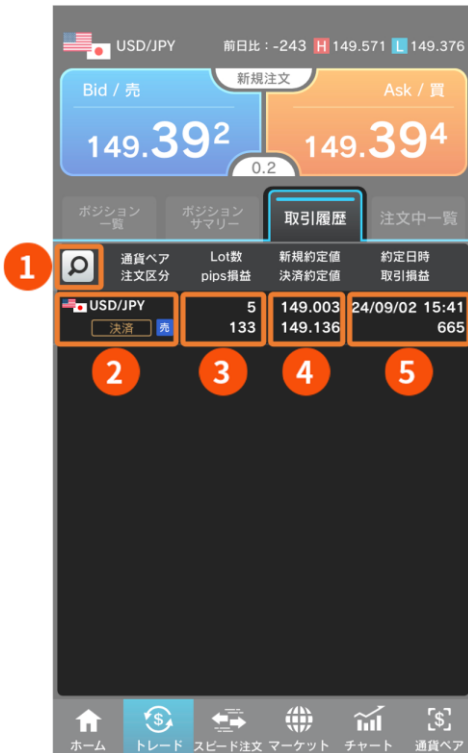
USD/JPY 前日比：-243 H 149.571 L 149.376

新規注文

Bid / 売
149.392

0.2

Ask / 買
149.394

ポジション一覧 ポジションサマリー 取引履歴 注文中一覧

1

通貨ペア 注文区分 | Lot数 pips損益 | 新規約定値 決済約定値 | 約定日時 取引損益

USD/JPY 決済 売 | 5 133 | 149.003 149.136 | 24/09/02 15:41 665

2 3 4 5

ホーム トレード スピード注文 マーケット チャート 通貨ペア